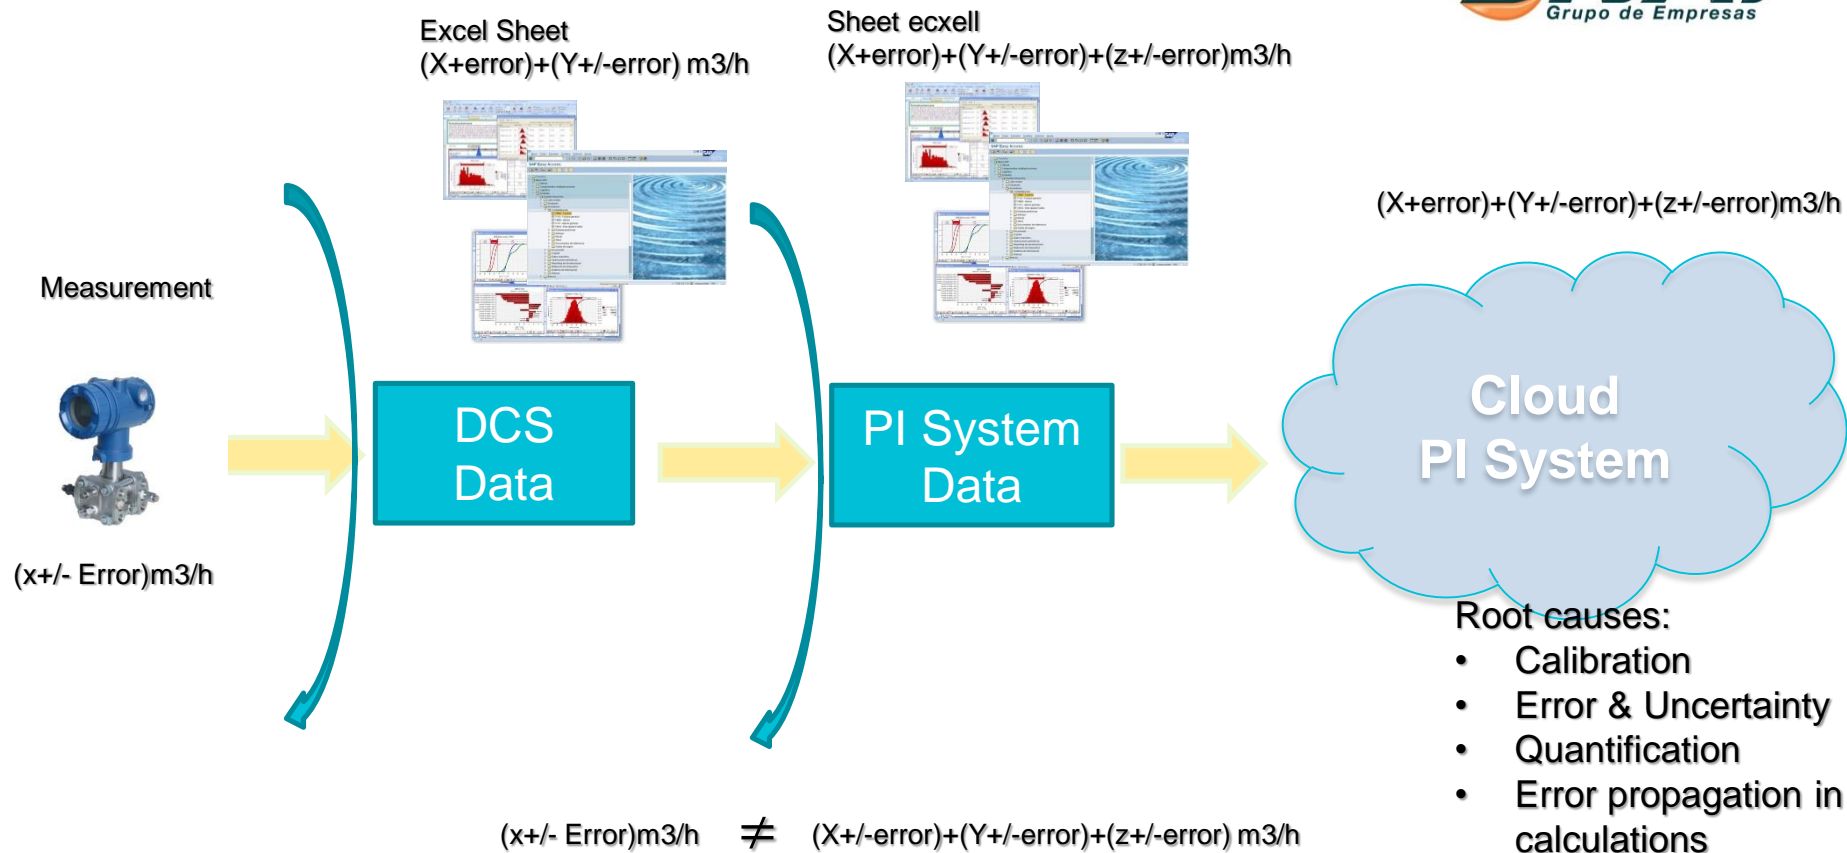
Grupo de Empresas

Excel Sheet
(X+error)+(Y+/-error) m3/h

Sheet ecxell
(X+error)+(Y+/-error)+(z+/-error)m3/h

(X+error)+(Y+/-error)+(z+/-error)m3/h

Measurement

DCS Data

PI System Data

Cloud
PI System

(x+/- Error)m3/h

Root causes:
• Calibration
• Error & Uncertainty
• Quantification
• Error propagation in calculations

(x+/- Error)m3/h $\neq$ (X+/-error)+(Y+/-error)+(z+/-error) m3/h